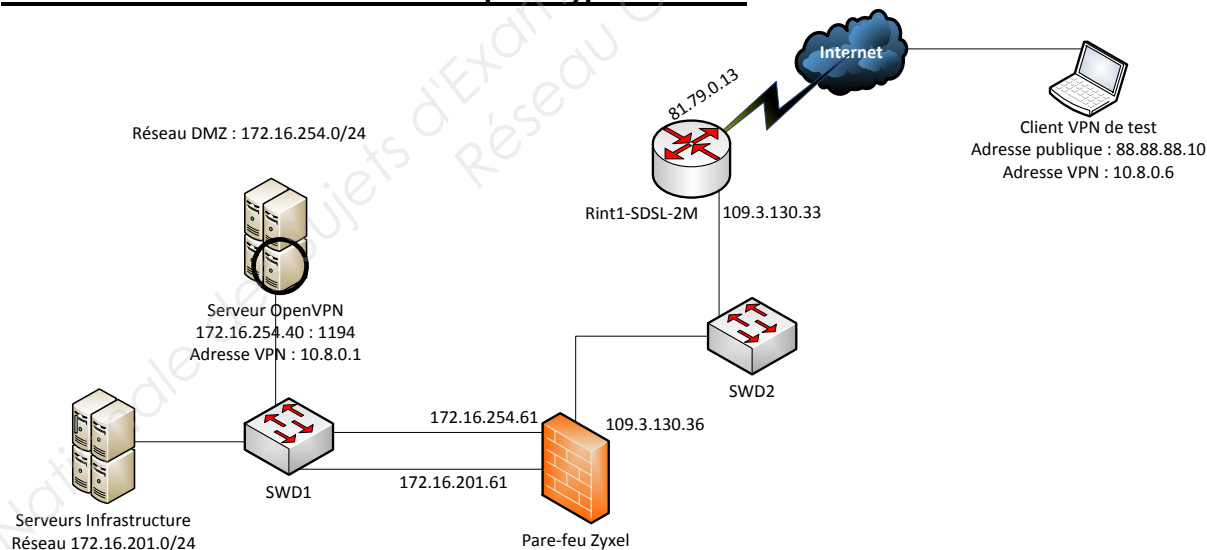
Internet

81.79.0.13

Client VPN de test
Adresse publique : 88.88.88.10
Adresse VPN : 10.8.0.6

Réseau DMZ : 172.16.254.0/24

Rint1-SDSL-2M

109.3.130.33

Serveur OpenVPN
172.16.254.40 : 1194
Adresse VPN : 10.8.0.1

SWD2

172.16.254.61

109.3.130.36

172.16.201.61

SWD1

Serveurs Infrastructure
Réseau 172.16.201.0/24

Pare-feu Zyxel